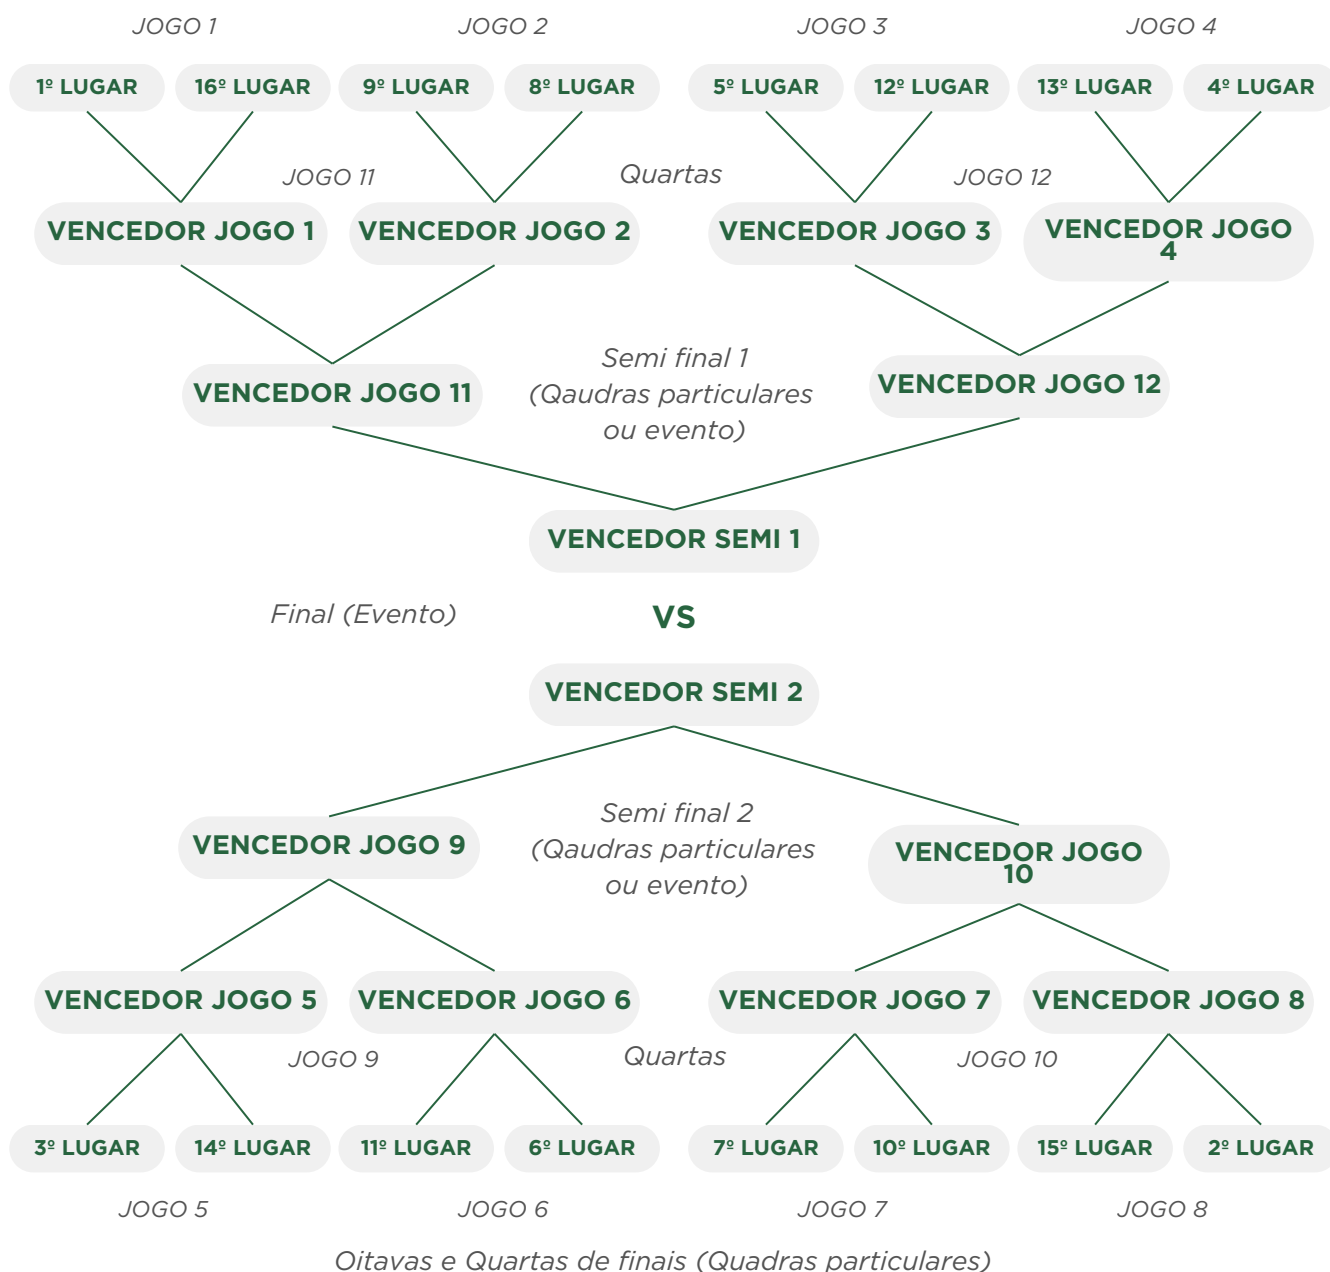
JOGO 1

JOGO 2

JOGO 3

JOGO 4

1º LUGAR

16º LUGAR

9º LUGAR

8º LUGAR

5º LUGAR

12º LUGAR

13º LUGAR

4º LUGAR

JOGO 11

Quartas

JOGO 12

VENCEDOR JOGO 1

VENCEDOR JOGO 2

VENCEDOR JOGO 3

VENCEDOR JOGO 4

Semi final 1 (Qaudras particulares ou evento)

VENCEDOR JOGO 11

VENCEDOR JOGO 12

VENCEDOR SEMI 1

Final (Evento)

VS

VENCEDOR SEMI 2

Semi final 2 (Qaudras particulares ou evento)

VENCEDOR JOGO 9

VENCEDOR JOGO 10

VENCEDOR JOGO 5

VENCEDOR JOGO 6

VENCEDOR JOGO 7

VENCEDOR JOGO 8

JOGO 9

Quartas

JOGO 10

3º LUGAR

14º LUGAR

11º LUGAR

6º LUGAR

7º LUGAR

10º LUGAR

15º LUGAR

2º LUGAR

JOGO 5

JOGO 6

JOGO 7

JOGO 8

Oitavas e Quartas de finais (Quadras particulares)